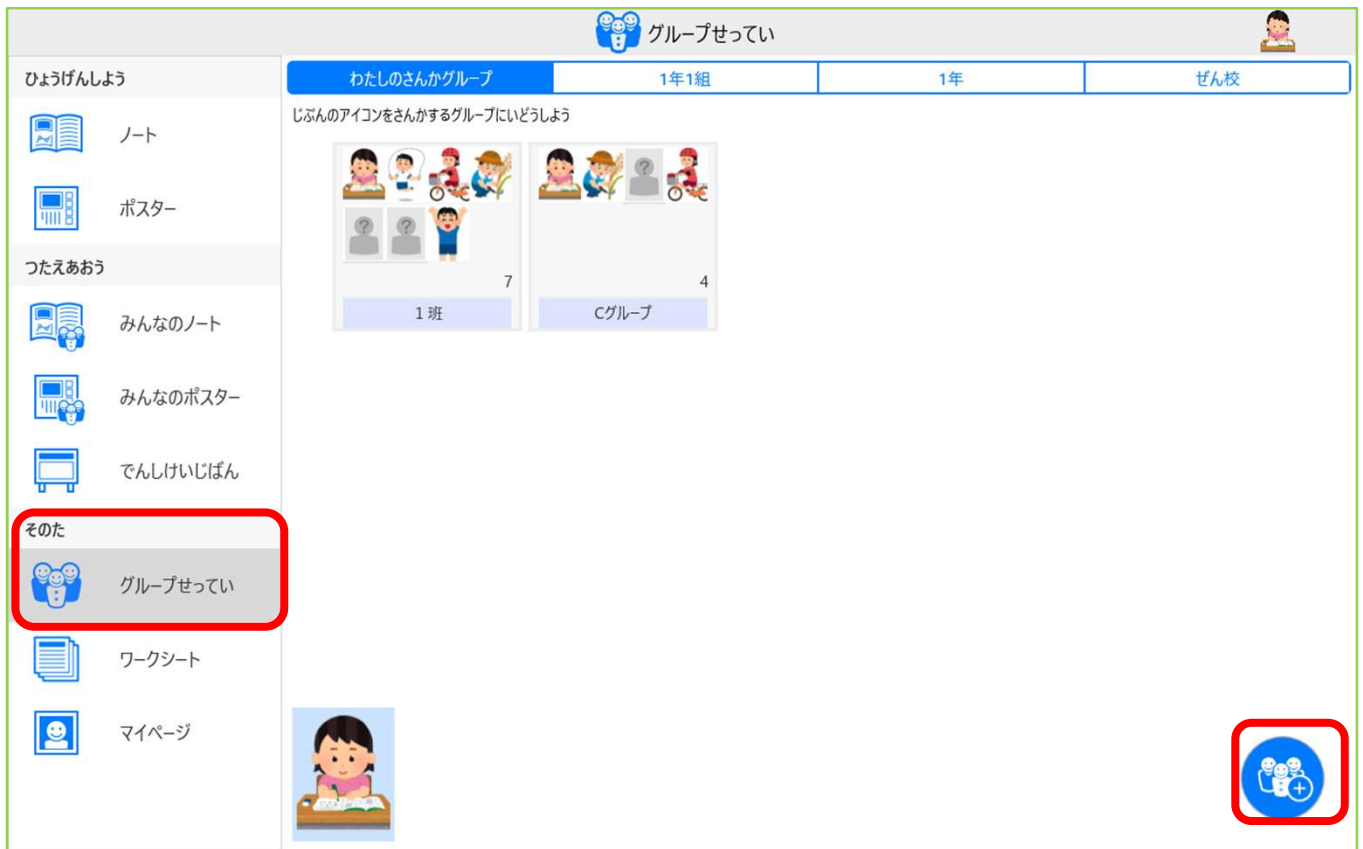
グループせってい

ひょうげんしよう

ノート

ポスター

つたえあおう

みんなのノート

みんなのポスター

でんしけいじばん

そのた

グループせってい

ワークシート

マイページ

| わたしのさんかグループ | 1年1組 | 1年 | ぜん校 |
|---|---|---|---|

じぶんのアイコンをさんかするグループにいどうしよう

7
1 班

4
Cグループ